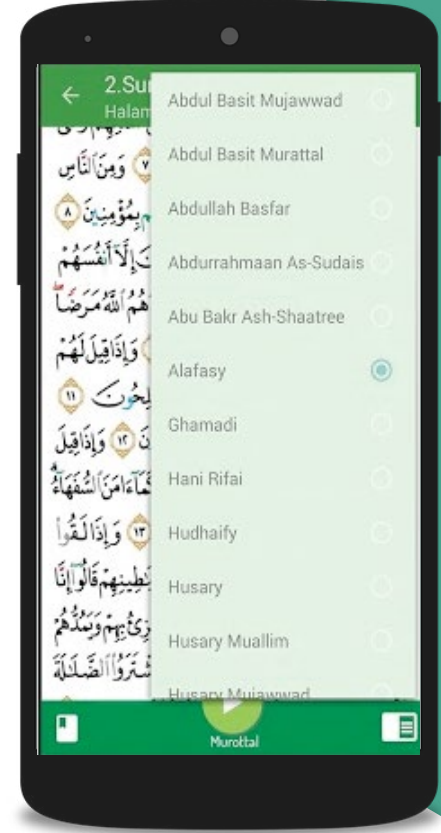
2.Su
Halam

Abdul Basit Mujawwad
Abdul Basit Murattal
Abdullah Basfar
Abdurrahmaan As-Sudais
Abu Bakr Ash-Shaatree
Alafasy
Ghamadi
Hani Rifai
Hudhaify
Husary
Husary Muallim
Husary Mujawwad

وَمِنَ النَّاسِ
بِمُؤْمِنِينَ
إِلَّآ أَنفُسَهُمْ
هُمُ اللَّهُ مَرَضًا
وَإِذَا قِيلَ لَهُمْ
لِحُونَ
وَإِذَا قِيلَ
كَمَآ ءَامَنَ السُّفَهَآءُ
وَإِذَا لَقُوا
شَيَٰطِينِهِمْ قَالُوٓا إِنَّا
زِئُ بِهِمْ وَيَمُدُّهُمْ
شْتَرَوُا الضَّلَٰلَةَ

Murottal